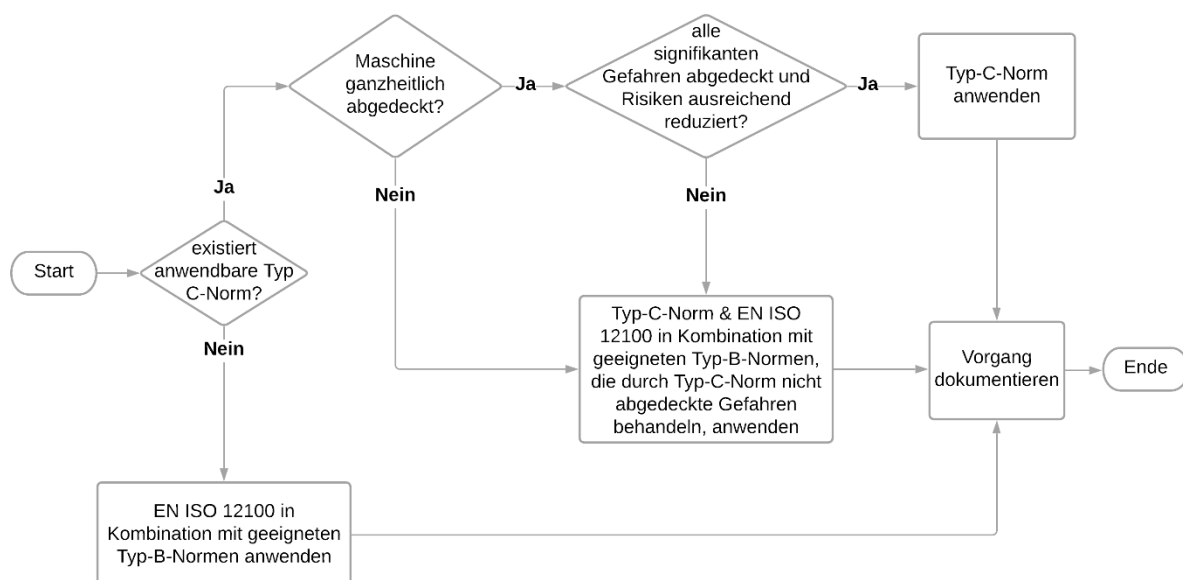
Start

existiert anwendbare Typ C-Norm?

Ja

Maschine ganzheitlich abgedeckt?

Ja

alle signifikanten Gefahren abgedeckt und Risiken ausreichend reduziert?

Ja

Typ-C-Norm anwenden

Nein

Nein

Typ-C-Norm & EN ISO 12100 in Kombination mit geeigneten Typ-B-Normen, die durch Typ-C-Norm nicht abgedeckte Gefahren behandeln, anwenden

Vorgang dokumentieren

Ende

Nein

EN ISO 12100 in Kombination mit geeigneten Typ-B-Normen anwenden